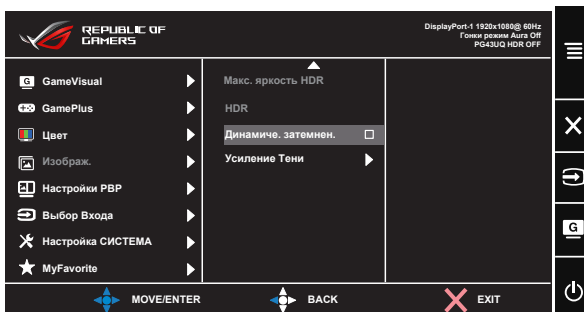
REPUBLIC OF GAMERS

DisplayPort-1 1920x1080@ 60Hz
Гонки режим Aura Off
PG43UQ HDR OFF

GameVisual
GamePlus
Цвет
Изображ.
Настройки PBP
Выбор Входа
Настройка СИСТЕМА
MyFavorite

Макс. яркость HDR
HDR
Динамиче. затемнен.
Усиление Тени

MOVE/ENTER
BACK
EXIT